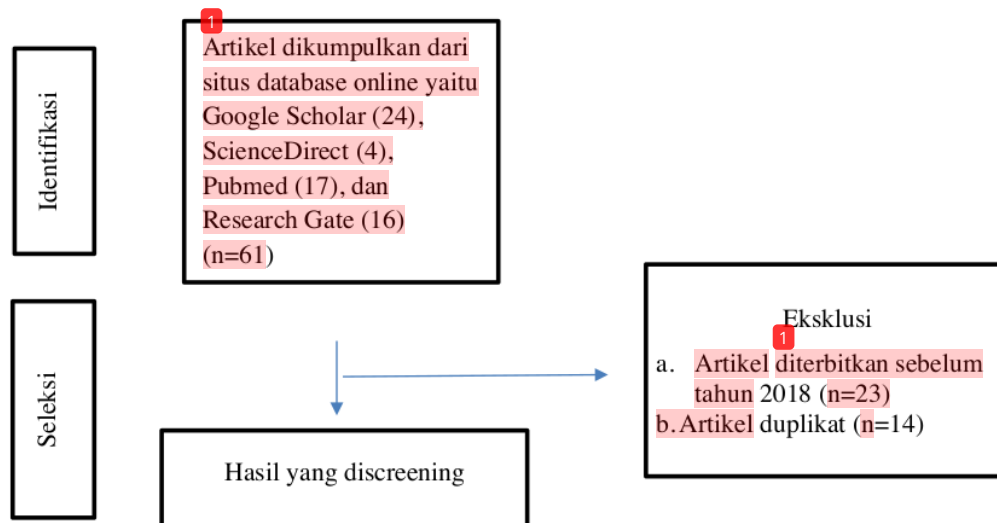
Identifikasi

1
Artikel dikumpulkan dari situs database online yaitu Google Scholar (24), ScienceDirect (4), Pubmed (17), dan Research Gate (16) (n=61)

Seleksi

Eksklusi
1
a. Artikel diterbitkan sebelum tahun 2018 (n=23)
b. Artikel duplikat (n=14)

Hasil yang discreening